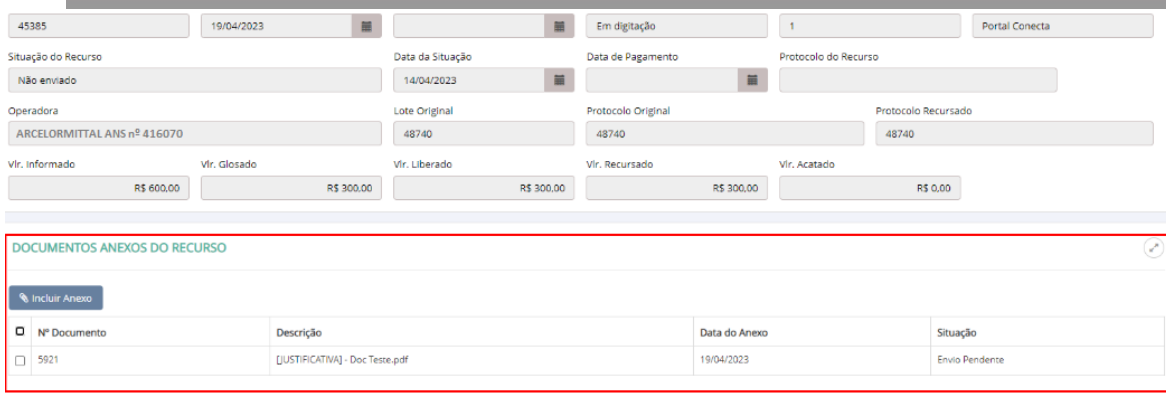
45385

19/04/2023

Em digitação

1

Portal Conecta

Situação do Recurso
Não enviado

Data da Situação
14/04/2023

Data de Pagamento

Protocolo do Recurso

Operadora
ARCELORMITTAL ANS nº 416070

Lote Original
48740

Protocolo Original
48740

Protocolo Recursado
48740

Vlr. Informado
R$ 600,00

Vlr. Glosado
R$ 300,00

Vlr. Liberado
R$ 300,00

Vlr. Recursado
R$ 300,00

Vlr. Acatado
R$ 0,00

DOCUMENTOS ANEXOS DO RECURSO

Incluir Anexo

| | Nº Documento | Descrição | Data do Anexo | Situação |
|---|---|---|---|---|
| | 5921 | [JUSTIFICATIVA] - Doc Teste.pdf | 19/04/2023 | Envio Pendente |